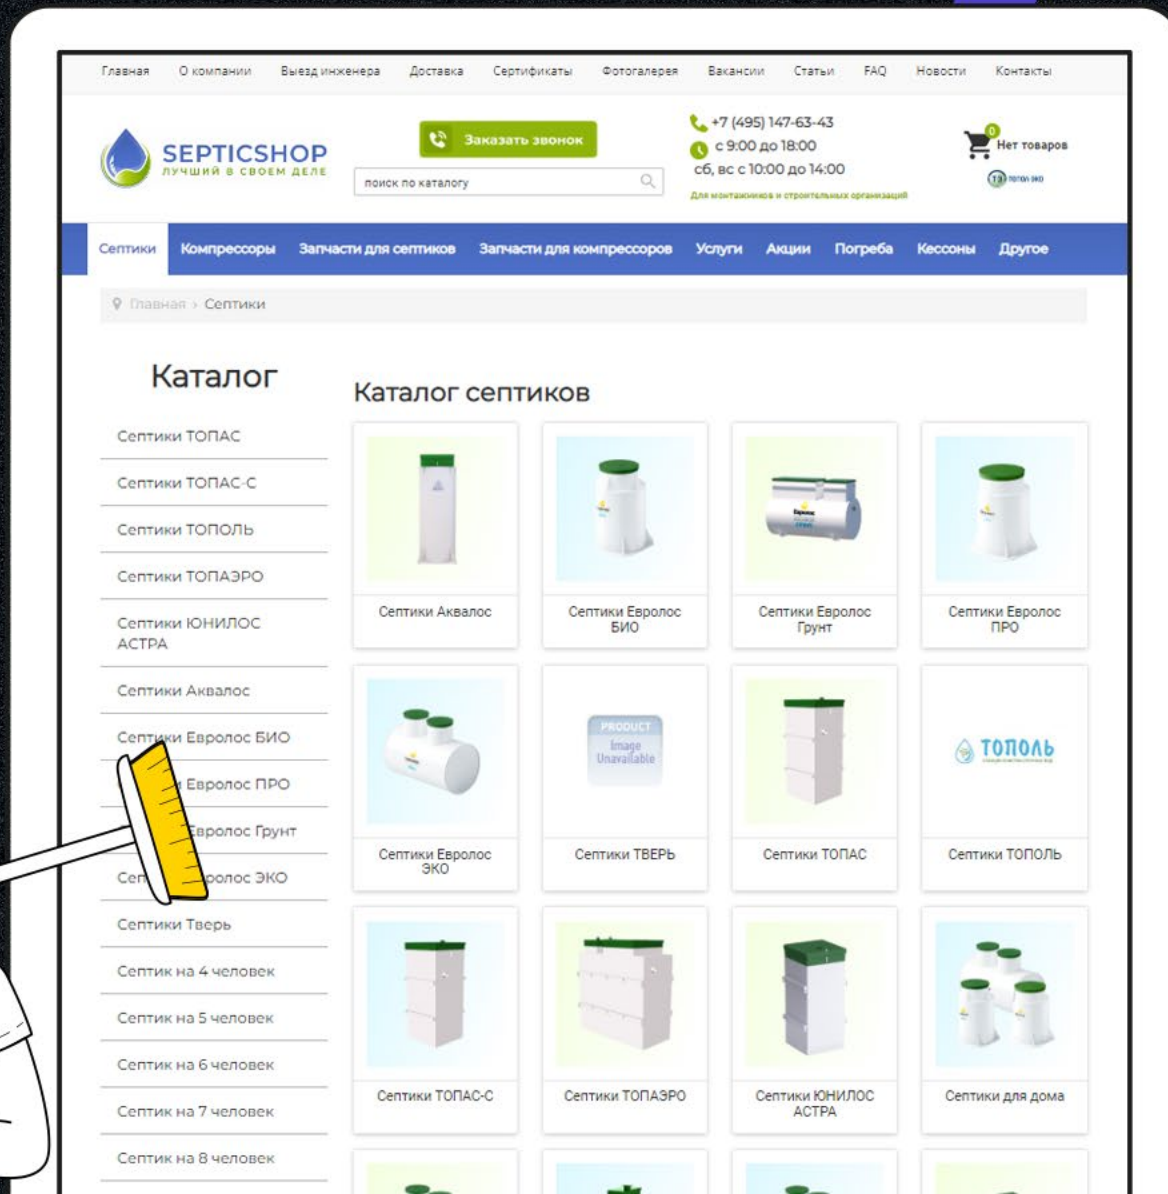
Главная О компании Выезд инженера Доставка Сертификаты Фотогалерея Вакансии Статьи FAQ Новости Контакты

SEPTICSHOP
ЛУЧШИЙ В СВОЕМ ДЕЛЕ

Заказать звонок

поиск по каталогу

+7 (495) 147-63-43
с 9:00 до 18:00
сб, вс с 10:00 до 14:00
Для монтажников и строительных организаций

0
Нет товаров

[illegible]

Септики Компрессоры Запчасти для септиков Запчасти для компрессоров Услуги Акции Погреба Кессоны Другое

Главная › Септики

Каталог

Септики ТОПАС
Септики ТОПАС-С
Септики ТОПОЛЬ
Септики ТОПАЭРО
Септики ЮНИЛОС АСТРА
Септики Аквалос
Септики Евролос БИО
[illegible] Евролос ПРО
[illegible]вролос Грунт
Сеп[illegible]ролос ЭКО
Септики Тверь
Септик на 4 человек
Септик на 5 человек
Септик на 6 человек
Септик на 7 человек
Септик на 8 человек

Каталог септиков

Септики Аквалос
Септики Евролос БИО
Септики Евролос Грунт
Септики Евролос ПРО
Септики Евролос ЭКО
PRODUCT Image Unavailable
Септики ТВЕРЬ
Септики ТОПАС
ТОПОЛЬ
Септики ТОПОЛЬ
Септики ТОПАС-С
Септики ТОПАЭРО
Септики ЮНИЛОС АСТРА
Септики для дома